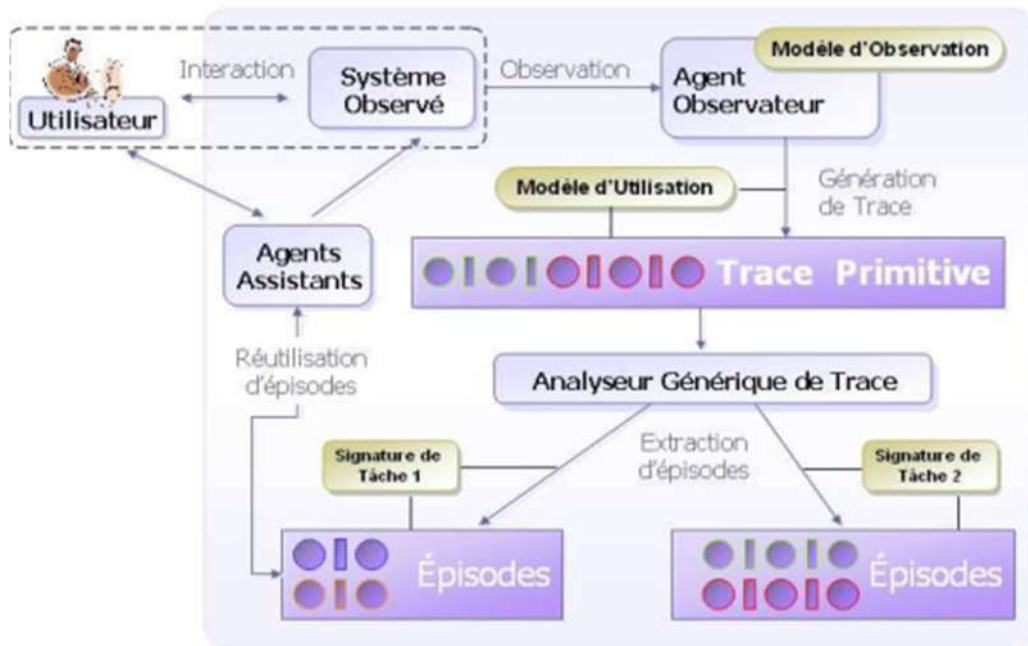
Utilisateur

Interaction

Système Observé

Observation

Modèle d'Observation

Agent Observateur

Modèle d'Utilisation

Génération de Trace

Agents Assistants

Trace Primitive

Réutilisation d'épisodes

Analyseur Générique de Trace

Extraction d'épisodes

Signature de Tâche 1

Signature de Tâche 2

Épisodes

Épisodes